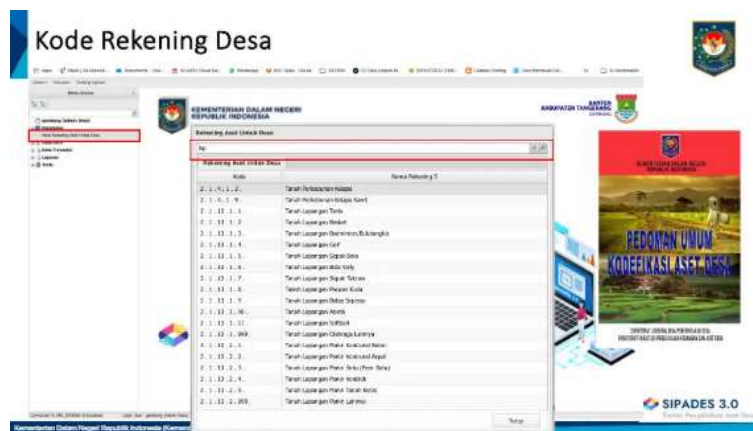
Kode Rekening Desa

KEMENTERIAN DALAM NEGERI
REPUBLIK INDONESIA

BANTEN
KABUPATEN TANGERANG

Rekening Aset Untuk Desa

Rekening Aset Untuk Desa

| Kode | Nama Rekening 5 |
|---|---|
| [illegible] | Tanah Perkebunan Kelapa |
| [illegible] | Tanah Perkebunan Kelapa Sawit |
| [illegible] | Tanah Lapangan Tenis |
| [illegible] | Tanah Lapangan Basket |
| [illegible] | Tanah Lapangan Badminton/Bulutangkis |
| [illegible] | Tanah Lapangan Golf |
| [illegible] | Tanah Lapangan Sepak Bola |
| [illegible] | Tanah Lapangan Bola Voly |
| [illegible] | Tanah Lapangan Sepak Takraw |
| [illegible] | Tanah Lapangan Pacuan Kuda |
| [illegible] | Tanah Lapangan Balap Sepeda |
| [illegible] | Tanah Lapangan Atletik |
| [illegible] | Tanah Lapangan Softball |
| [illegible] | Tanah Lapangan Olahraga Lainnya |
| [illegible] | Tanah Lapangan Parkir Konstruksi Beton |
| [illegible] | Tanah Lapangan Parkir Konstruksi Aspal |
| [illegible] | Tanah Lapangan Parkir Sirtu (Pasir Batu) |
| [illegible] | Tanah Lapangan Parkir Konblok |
| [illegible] | Tanah Lapangan Parkir Tanah Keras |
| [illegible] | Tanah Lapangan Parkir Lainnya |

Tutup

PEDOMAN UMUM KODEFIKASI ASET DESA

SIPADES 3.0

Kementerian Dalam Negeri Republik Indonesia